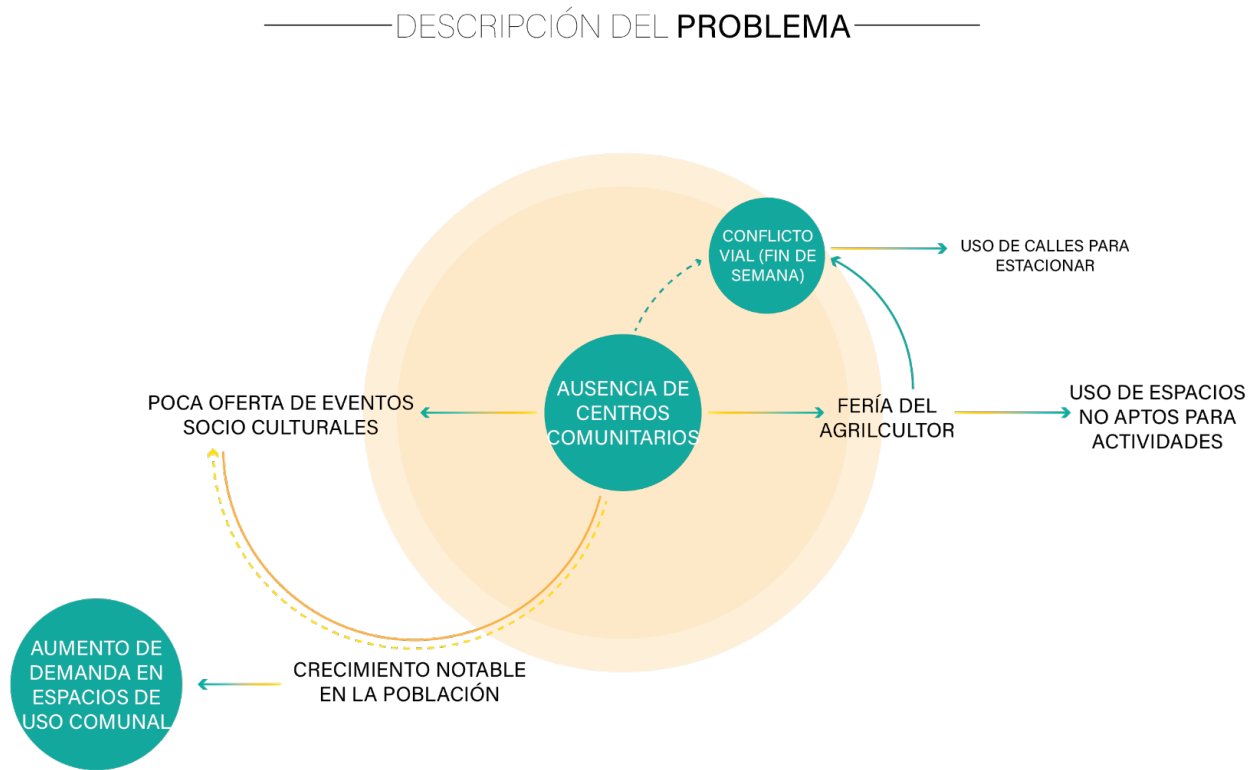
DESCRIPCIÓN DEL PROBLEMA

CONFLICTO VIAL (FIN DE SEMANA)

USO DE CALLES PARA ESTACIONAR

POCA OFERTA DE EVENTOS SOCIO CULTURALES

AUSENCIA DE CENTROS COMUNITARIOS

FERÍA DEL AGRILCULTOR

USO DE ESPACIOS NO APTOS PARA ACTIVIDADES

AUMENTO DE DEMANDA EN ESPACIOS DE USO COMUNAL

CRECIMIENTO NOTABLE EN LA POBLACIÓN